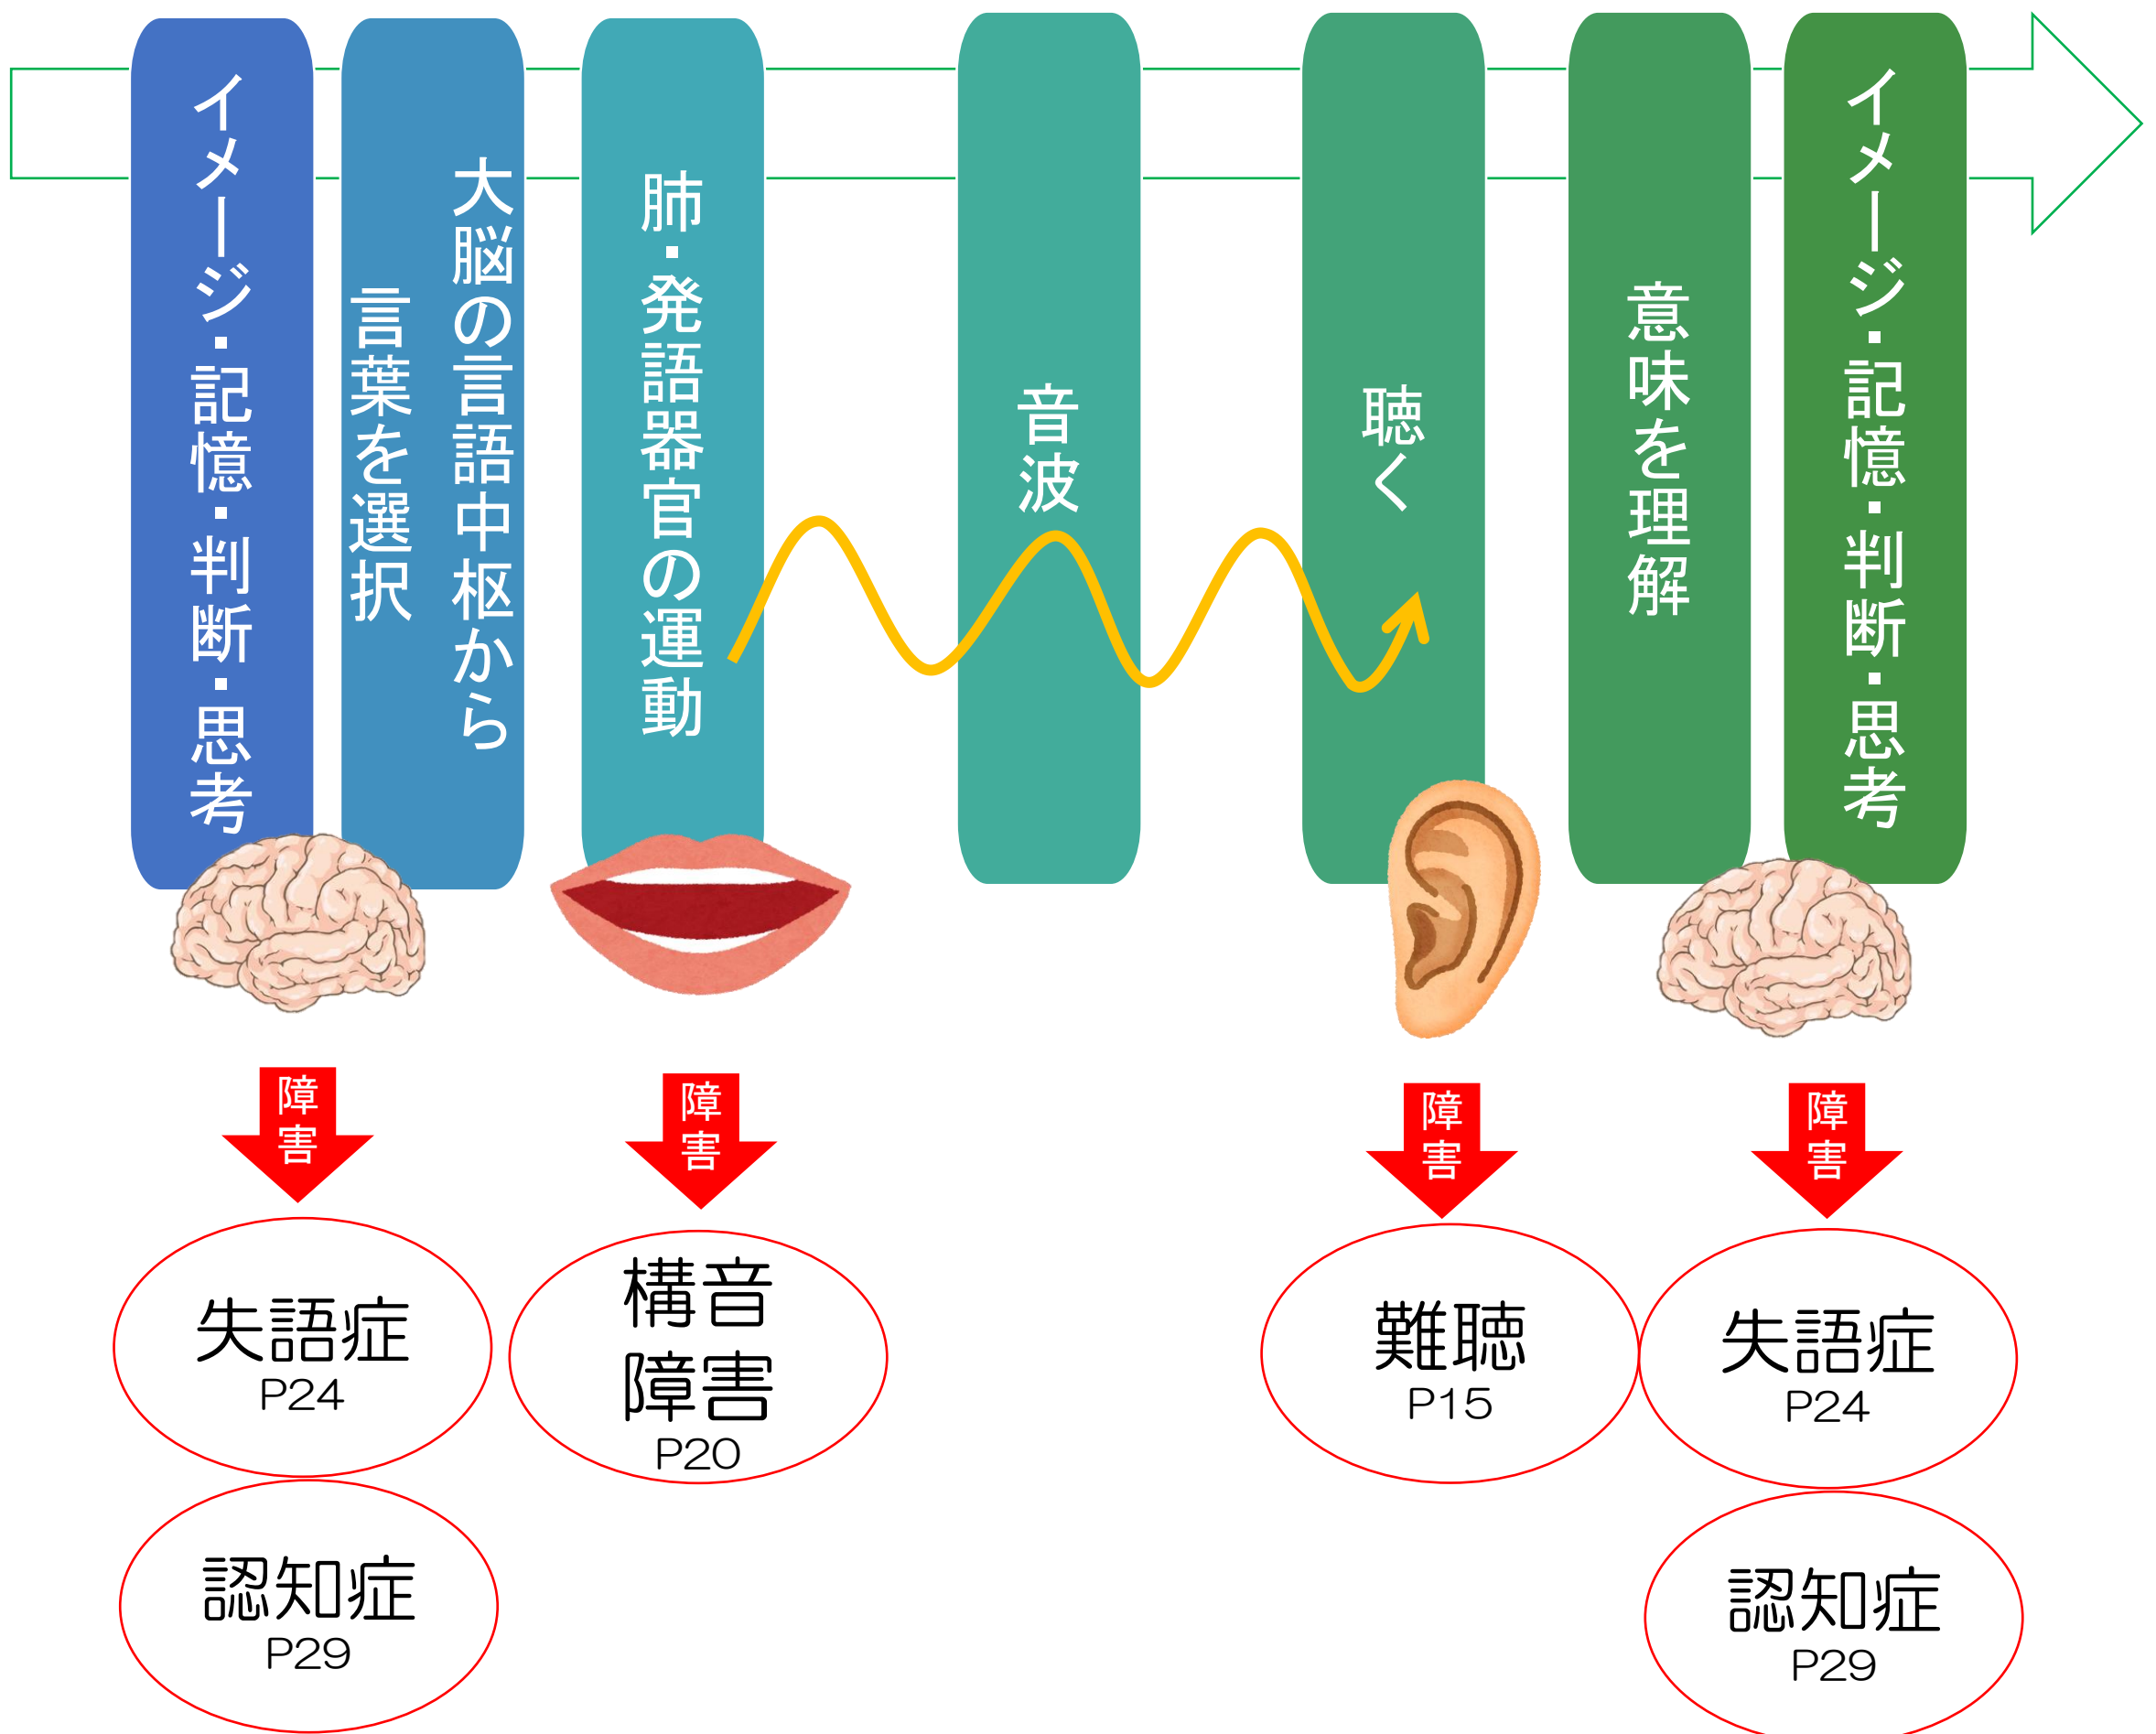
イメージ・記憶・判断・思考

大脳の言語中枢から
言葉を選択

肺・発語器官の運動

音波

聴く

意味を理解

イメージ・記憶・判断・思考

障害

失語症
P24

認知症
P29

障害

構音障害
P20

障害

難聴
P15

障害

失語症
P24

認知症
P29